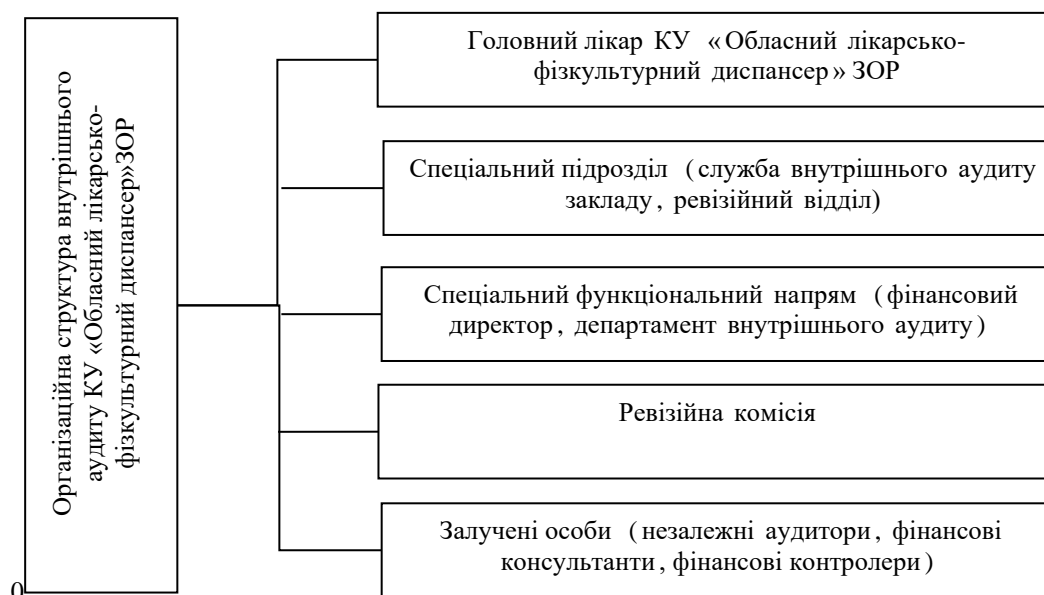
Організаційна структура внутрішнього аудиту КУ «Обласний лікарсько-фізкультурний диспансер»ЗОР

Головний лікар КУ «Обласний лікарсько-фізкультурний диспансер» ЗОР

Спеціальний підрозділ (служба внутрішнього аудиту закладу, ревізійний відділ)

Спеціальний функціональний напрям (фінансовий директор, департамент внутрішнього аудиту)

Ревізійна комісія

Залучені особи (незалежні аудитори, фінансові консультанти, фінансові контролери)

0